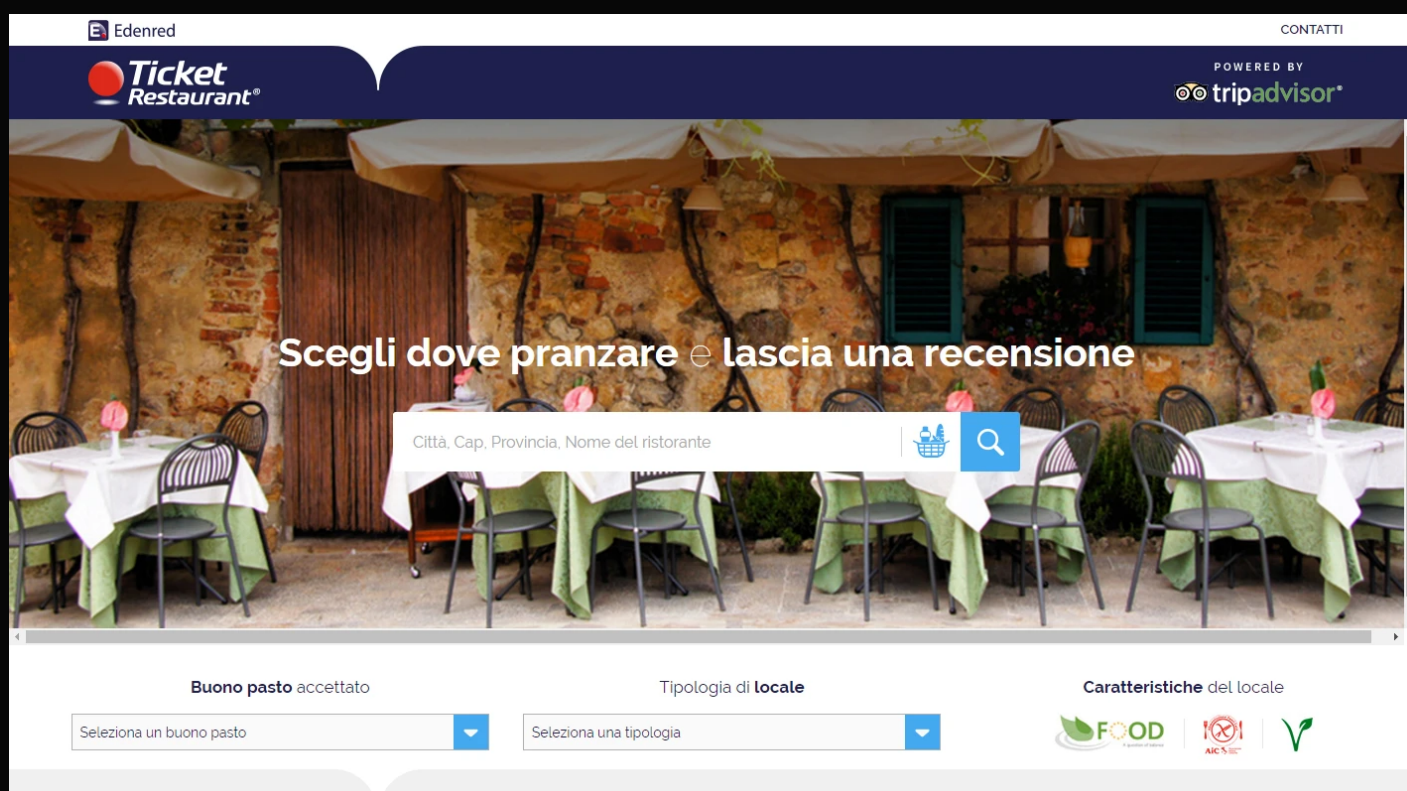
Edenred

CONTATTI

Ticket Restaurant®

POWERED BY
tripadvisor®

Scegli dove pranzare e lascia una recensione

Città, Cap, Provincia, Nome del ristorante

Buono pasto accettato

Seleziona un buono pasto

Tipologia di locale

Seleziona una tipologia

Caratteristiche del locale

FOOD

AIC